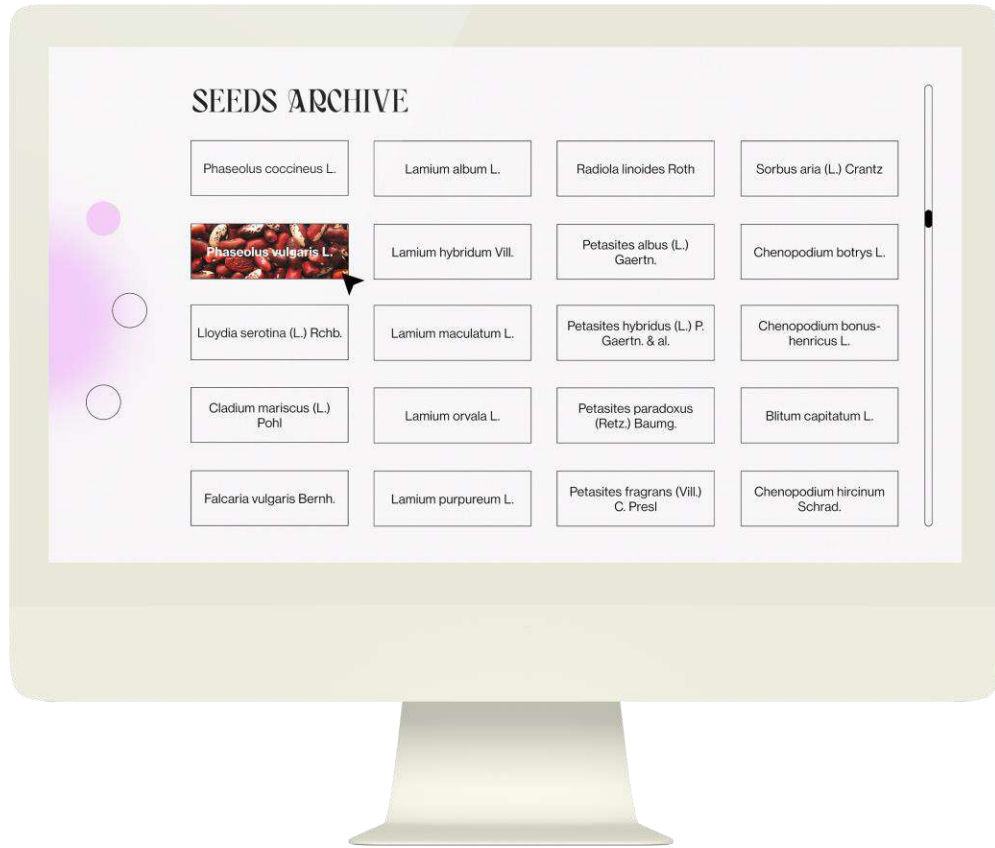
SEEDS ARCHIVE

| | | | |
|---|---|---|---|
| Phaseolus coccineus L. | Lamium album L. | Radiola linoides Roth | Sorbus aria (L.) Crantz |
| Phaseolus vulgaris L. | Lamium hybridum Vill. | Petasites albus (L.) Gaertn. | Chenopodium botrys L. |
| Lloydia serotina (L.) Rchb. | Lamium maculatum L. | Petasites hybridus (L.) P. Gaertn. & al. | Chenopodium bonus-henricus L. |
| Cladium mariscus (L.) Pohl | Lamium orvala L. | Petasites paradoxus (Retz.) Baumg. | Blitum capitatum L. |
| Falcaria vulgaris Bernh. | Lamium purpureum L. | Petasites fragrans (Vill.) C. Presl | Chenopodium hircinum Schrad. |